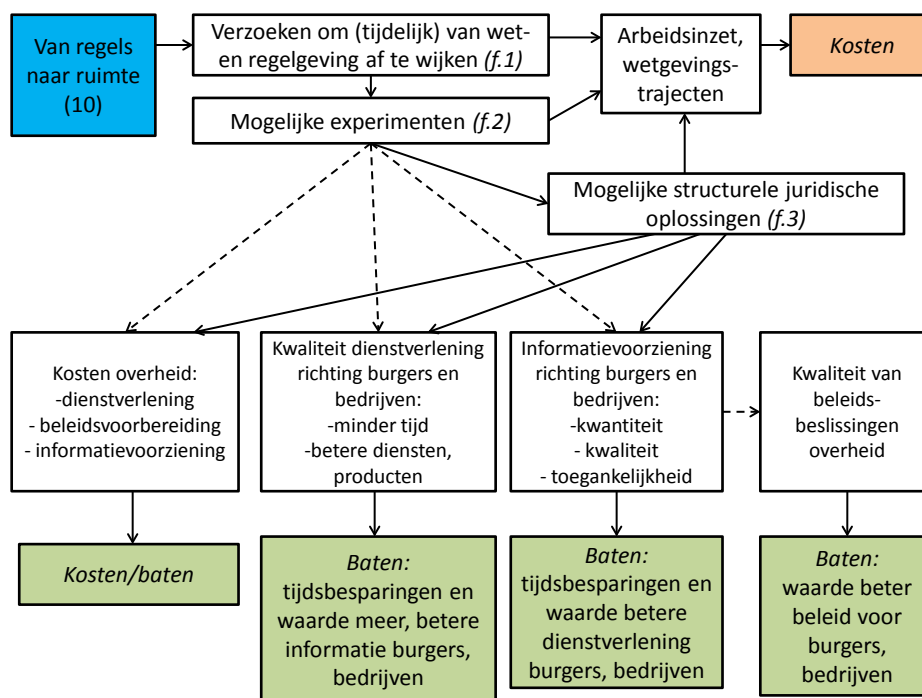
Van regels naar ruimte (10)

Verzoeken om (tijdelijk) van wet- en regelgeving af te wijken *(f.1)*

Mogelijke experimenten *(f.2)*

Arbeidsinzet, wetgevingstrajecten

*Kosten*

Mogelijke structurele juridische oplossingen *(f.3)*

Kosten overheid:
-dienstverlening
- beleidsvoorbereiding
- informatievoorziening

Kwaliteit dienstverlening richting burgers en bedrijven:
-minder tijd
-betere diensten, producten

Informatievoorziening richting burgers en bedrijven:
-kwantiteit
- kwaliteit
- toegankelijkheid

Kwaliteit van beleidsbeslissingen overheid

*Kosten/baten*

*Baten:* tijdsbesparingen en waarde meer, betere informatie burgers, bedrijven

*Baten:* tijdsbesparingen en waarde betere dienstverlening burgers, bedrijven

*Baten:* waarde beter beleid voor burgers, bedrijven